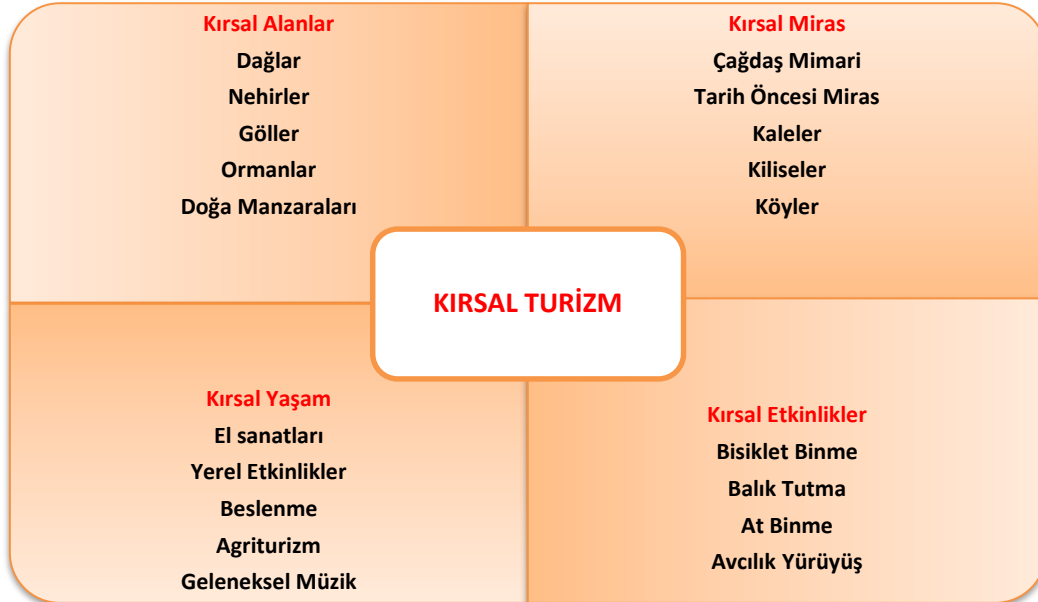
Kırsal Alanlar
Dağlar
Nehirler
Göller
Ormanlar
Doğa Manzaraları

Kırsal Miras
Çağdaş Mimari
Tarih Öncesi Miras
Kaleler
Kiliseler
Köyler

KIRSAL TURİZM

Kırsal Yaşam
El sanatları
Yerel Etkinlikler
Beslenme
Agriturizm
Geleneksel Müzik

Kırsal Etkinlikler
Bisiklet Binme
Balık Tutma
At Binme
Avcılık Yürüyüş